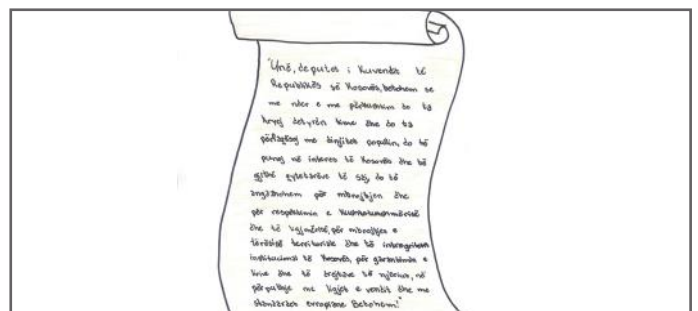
"Unë, deputet i Kuvendit të Republikës së Kosovës, betohem se me nder e me përkushtim do të kryej detyrën time dhe do të përgjegj me dinjitet popullin, do të punoj në interes të Kosovës dhe të gjithë qytetarëve të saj, do të angazhohem për mbrojtjen dhe për respektimin e Kushtetutës dhe të ligjeve, për mbrojtjen e tërësisë territoriale dhe të integritetit institucional të Kosovës, për garantimin e lirive dhe të drejtave të njeriut, në përputhje me ligjet e vendit dhe me standardet evropiane. Betohem!"